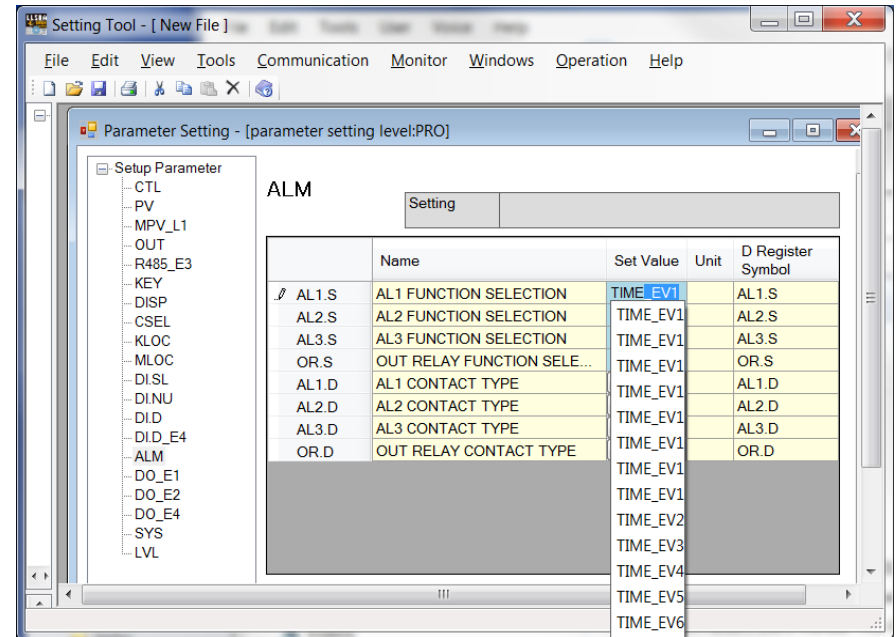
Setting Tool - [ New File ]

File Edit View Tools Communication Monitor Windows Operation Help

Parameter Setting - [parameter setting level:PRO]

Setup Parameter
CTL
PV
MPV_L1
OUT
R485_E3
KEY
DISP
CSEL
KLOC
MLOC
DI.SL
DI.NU
DI.D
DI.D_E4
ALM
DO_E1
DO_E2
DO_E4
SYS
LVL

ALM

Setting

| | Name | Set Value | Unit | D Register Symbol |
|---|---|---|---|---|
| AL1.S | AL1 FUNCTION SELECTION | TIME_EV1 | | AL1.S |
| AL2.S | AL2 FUNCTION SELECTION | | | AL2.S |
| AL3.S | AL3 FUNCTION SELECTION | | | AL3.S |
| OR.S | OUT RELAY FUNCTION SELE... | | | OR.S |
| AL1.D | AL1 CONTACT TYPE | | | AL1.D |
| AL2.D | AL2 CONTACT TYPE | | | AL2.D |
| AL3.D | AL3 CONTACT TYPE | | | AL3.D |
| OR.D | OUT RELAY CONTACT TYPE | | | OR.D |

TIME_EV1
TIME_EV1
TIME_EV1
TIME_EV1
TIME_EV1
TIME_EV1
TIME_EV1
TIME_EV1
TIME_EV2
TIME_EV3
TIME_EV4
TIME_EV5
TIME_EV6